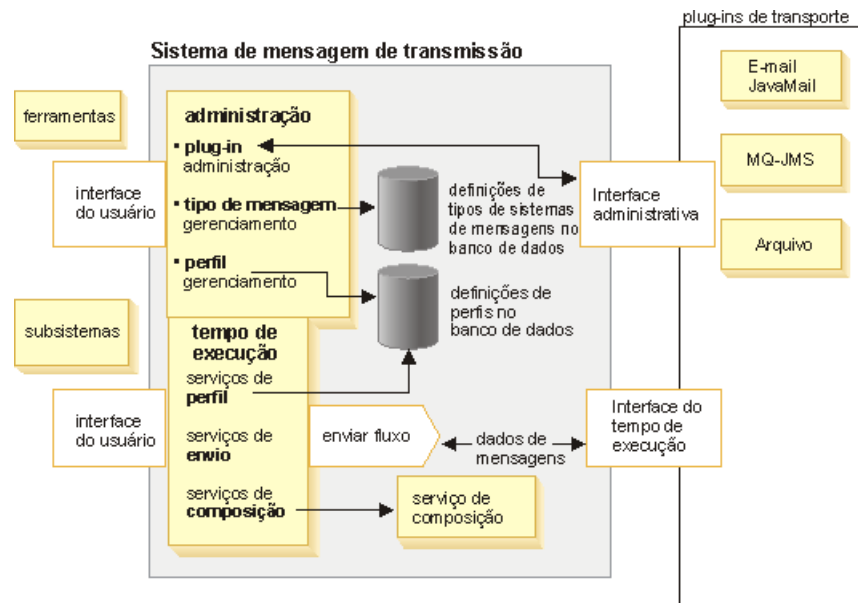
plug-ins de transporte

Sistema de mensagem de transmissão

ferramentas

administração

• plug-in
administração

• tipo de mensagem
gerenciamento

• perfil
gerenciamento

interface do usuário

definições de tipos de sistemas de mensagens no banco de dados

definições de perfis no banco de dados

Interface administrativa

E-mail JavaMail

MQ-JMS

Arquivo

subsistemas

tempo de execução

serviços de perfil

serviços de envio

serviços de composição

interface do usuário

enviar fluxo

dados de mensagens

Interface do tempo de execução

serviço de composição

Sistema de mensagem de transmissão